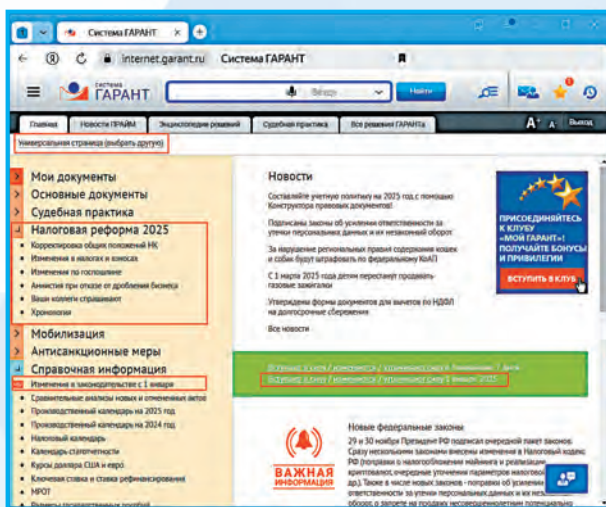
Система ГАРАНТ

internet.garant.ru Система ГАРАНТ

система ГАРАНТ

Везде

Найти

Главная | Новости ПРАЙМ | Энциклопедия решений | Судебная практика | Все решения ГАРАНТа

A+ A Выход

Универсальная страница (выбрать другую)

Мои документы
Основные документы
Судебная практика
Налоговая реформа 2025
Корректировка общих положений НК
Изменения в налогах и взносах
Изменения по госпошлине
Амнистия при отказе от дробления бизнеса
Ваши коллеги спрашивают
Хронологии
Мобилизация
Антисанкционные меры
Справочная информация
Изменения в законодательстве с 1 января
Сравнительные анализы новых и отмененных актов
Производственный календарь на 2025 год
Производственный календарь на 2024 год
Налоговый календарь
Календарь статотчетности
Курсы доллара США и евро
Ключевая ставка и ставка рефинансирования
МРОТ

Новости

Составляйте учетную политику на 2025 год с помощью Конструктора правовых документов!

Подписаны законы об усилении ответственности за утечки персональных данных и их незаконный оборот

За нарушение региональных правил содержания кошек и собак будут штрафовать по федеральному КоАП

С 1 марта 2025 года детям перестанут продавать газовые зажигалки

Утверждены формы документов для вычетов по НДФЛ на долгосрочные сбережения

Все новости

ПРИСОЕДИНЯЙТЕСЬ К КЛУБУ «МОЙ ГАРАНТ»! ПОЛУЧАЙТЕ БОНУСЫ И ПРИВИЛЕГИИ

ВСТУПИТЬ В КЛУБ

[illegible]
Вступают в силу / изменяются / утрачивают силу 1 января 2025

ВАЖНАЯ ИНФОРМАЦИЯ

Новые федеральные законы

29 и 30 ноября Президент РФ подписал очередной пакет законов. Сразу несколькими законами внесены изменения в Налоговый кодекс РФ (поправки о налогообложении майнинга и реализации криптовалют, очередные уточнения параметров налоговой ... др.). Также в числе новых законов - поправки об усилении ответственности за утечки персональных данных и их незаконный оборот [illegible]